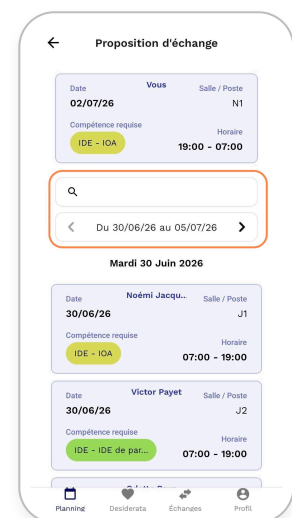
Proposition d'échange

Date
Vous
Salle / Poste
02/07/26
N1
Compétence requise
Horaire
IDE - IOA
19:00 - 07:00

Du 30/06/26 au 05/07/26

Mardi 30 Juin 2026

Date
Noémi Jacqu...
Salle / Poste
30/06/26
J1
Compétence requise
Horaire
IDE - IOA
07:00 - 19:00

Date
Victor Payet
Salle / Poste
30/06/26
J2
Compétence requise
Horaire
IDE - IDE de par...
07:00 - 19:00

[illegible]

Planning
Desiderata
Échanges
Profil